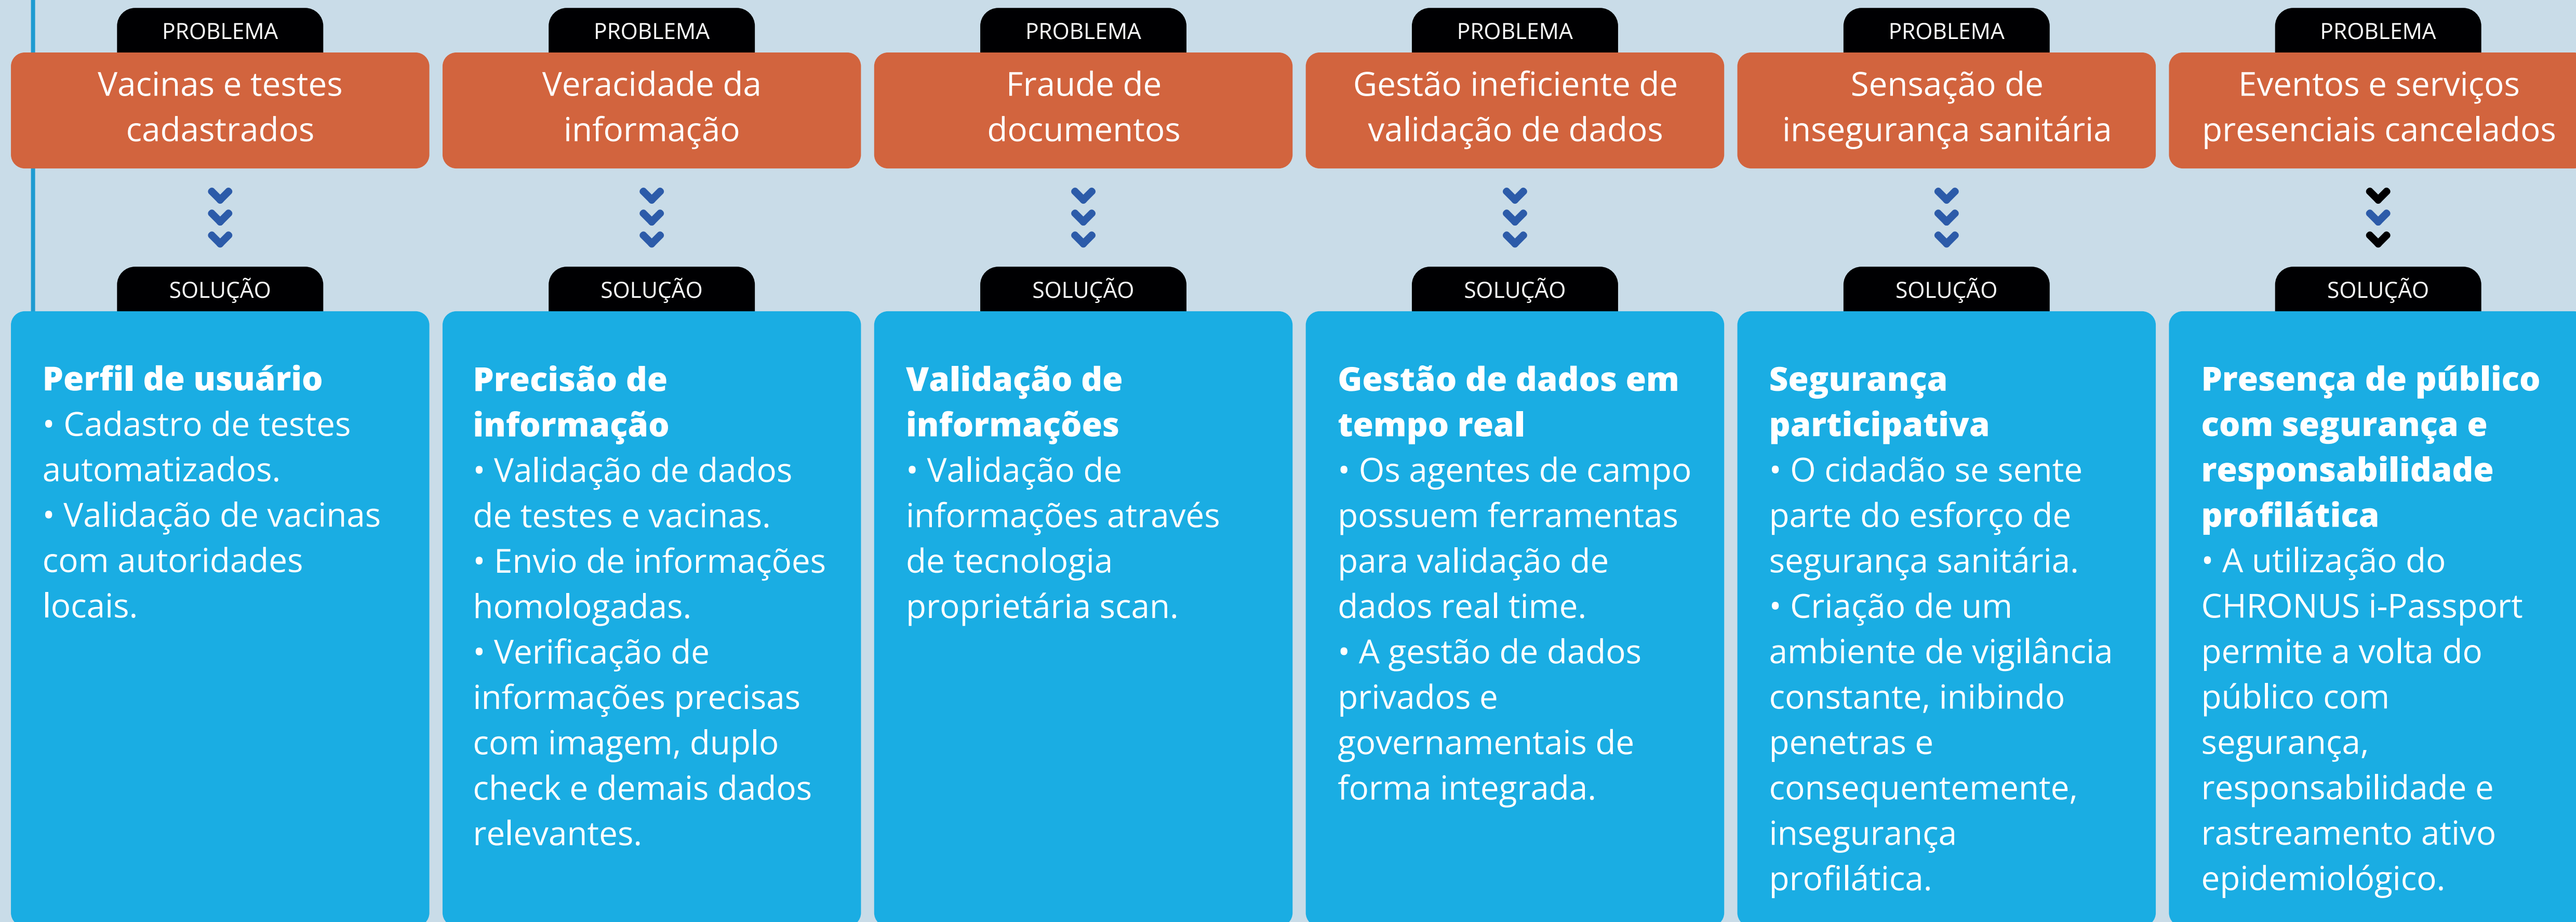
PROBLEMA
Vacinas e testes cadastrados

SOLUÇÃO
**Perfil de usuário**
• Cadastro de testes automatizados.
• Validação de vacinas com autoridades locais.

PROBLEMA
Veracidade da informação

SOLUÇÃO
**Precisão de informação**
• Validação de dados de testes e vacinas.
• Envio de informações homologadas.
• Verificação de informações precisas com imagem, duplo check e demais dados relevantes.

PROBLEMA
Fraude de documentos

SOLUÇÃO
**Validação de informações**
• Validação de informações através de tecnologia proprietária scan.

PROBLEMA
Gestão ineficiente de validação de dados

SOLUÇÃO
**Gestão de dados em tempo real**
• Os agentes de campo possuem ferramentas para validação de dados real time.
• A gestão de dados privados e governamentais de forma integrada.

PROBLEMA
Sensação de insegurança sanitária

SOLUÇÃO
**Segurança participativa**
• O cidadão se sente parte do esforço de segurança sanitária.
• Criação de um ambiente de vigilância constante, inibindo penetras e consequentemente, insegurança profilática.

PROBLEMA
Eventos e serviços presenciais cancelados

SOLUÇÃO
**Presença de público com segurança e responsabilidade profilática**
• A utilização do CHRONUS i-Passport permite a volta do público com segurança, responsabilidade e rastreamento ativo epidemiológico.